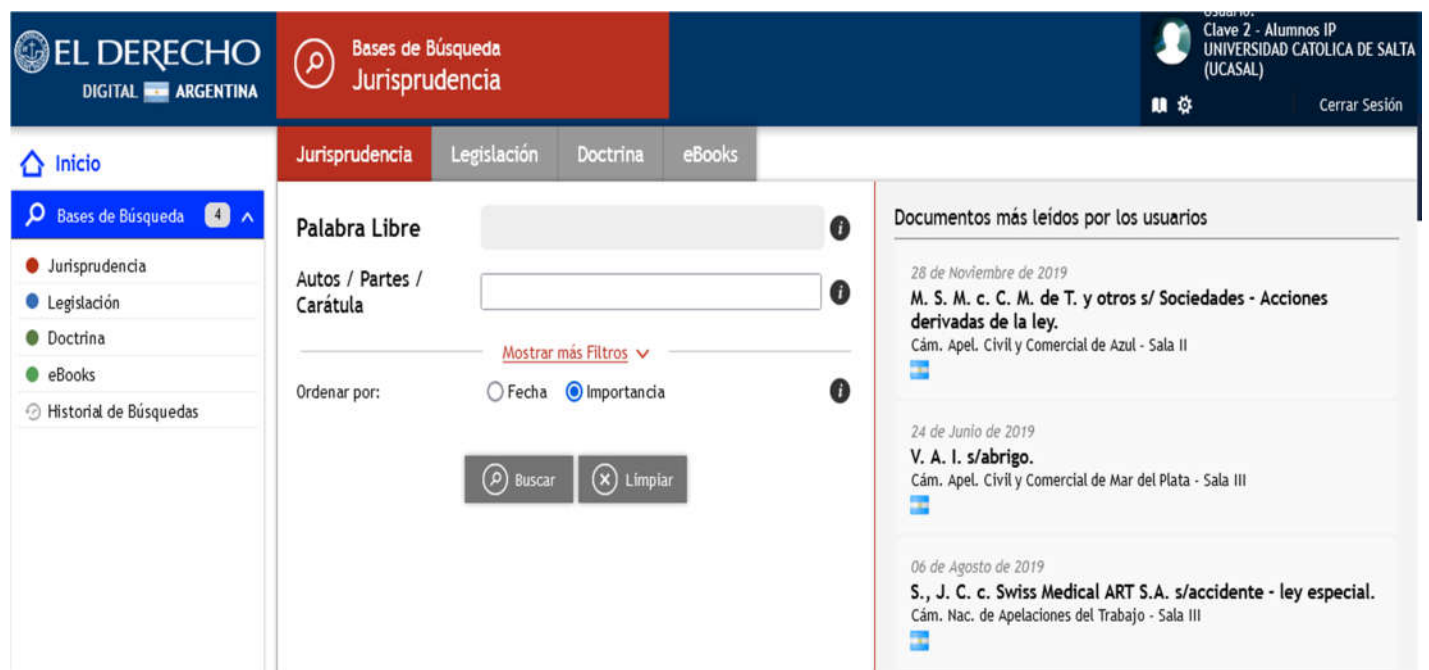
EL DERECHO
DIGITAL ARGENTINA

Bases de Búsqueda
Jurisprudencia

Usuario:
Clave 2 - Alumnos IP
UNIVERSIDAD CATOLICA DE SALTA (UCASAL)

Cerrar Sesión

Inicio

Bases de Búsqueda 4

Jurisprudencia
Legislación
Doctrina
eBooks
Historial de Búsquedas

Jurisprudencia | Legislación | Doctrina | eBooks

Palabra Libre

Autos / Partes / Carátula

Mostrar más Filtros

Ordenar por: Fecha Importancia

Buscar Limpiar

Documentos más leídos por los usuarios

28 de Noviembre de 2019
M. S. M. c. C. M. de T. y otros s/ Sociedades - Acciones derivadas de la ley.
Cám. Apel. Civil y Comercial de Azul - Sala II

24 de Junio de 2019
V. A. I. s/abrigo.
Cám. Apel. Civil y Comercial de Mar del Plata - Sala III

06 de Agosto de 2019
S., J. C. c. Swiss Medical ART S.A. s/accidente - ley especial.
Cám. Nac. de Apelaciones del Trabajo - Sala III